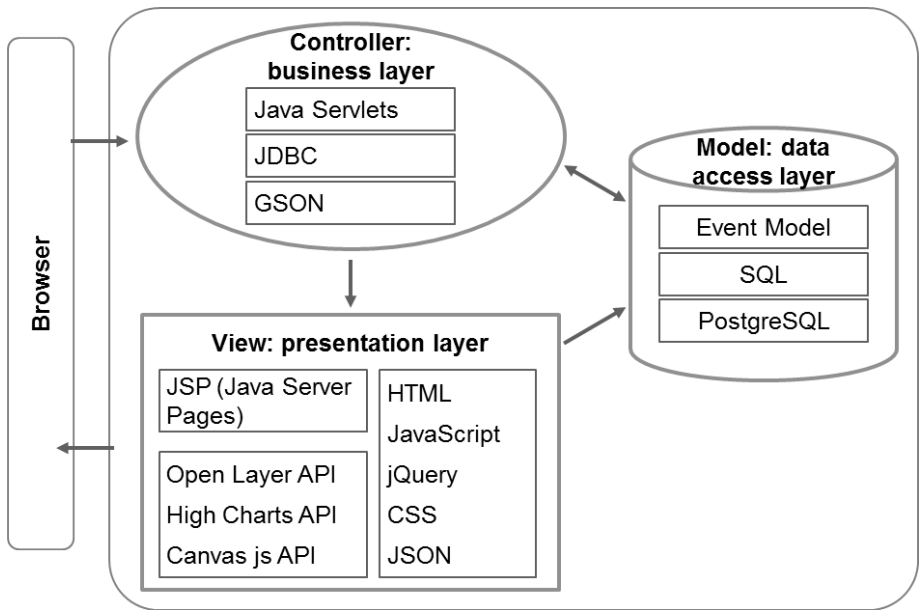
Browser

Controller: business layer

Java Servlets

JDBC

GSON

Model: data access layer

Event Model

SQL

PostgreSQL

View: presentation layer

JSP (Java Server Pages)

Open Layer API

High Charts API

Canvas js API

HTML

JavaScript

jQuery

CSS

JSON